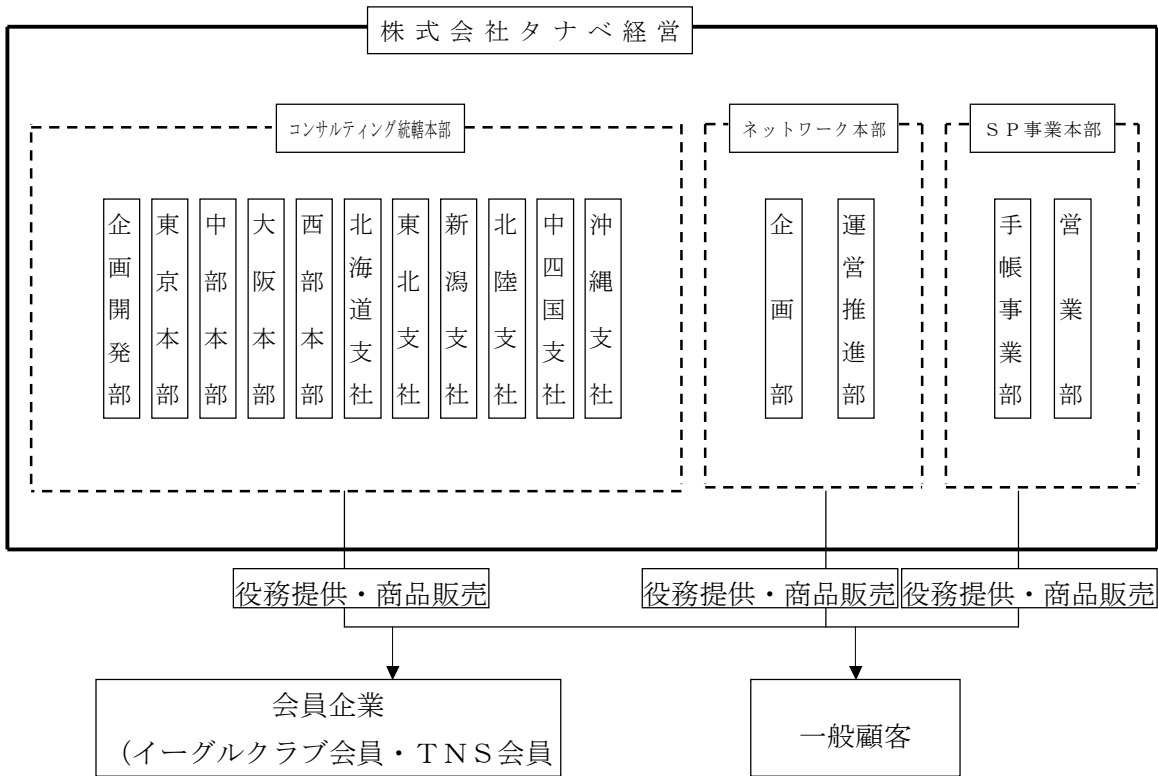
株式会社タナベ経営

コンサルティング統轄本部

企画開発部

東京本部

中部本部

大阪本部

西部本部

北海道支社

東北支社

新潟支社

北陸支社

中四国支社

沖縄支社

ネットワーク本部

企画部

運営推進部

ＳＰ事業本部

手帳事業部

営業部

役務提供・商品販売

役務提供・商品販売

役務提供・商品販売

会員企業
（イーグルクラブ会員・ＴＮＳ会員

一般顧客